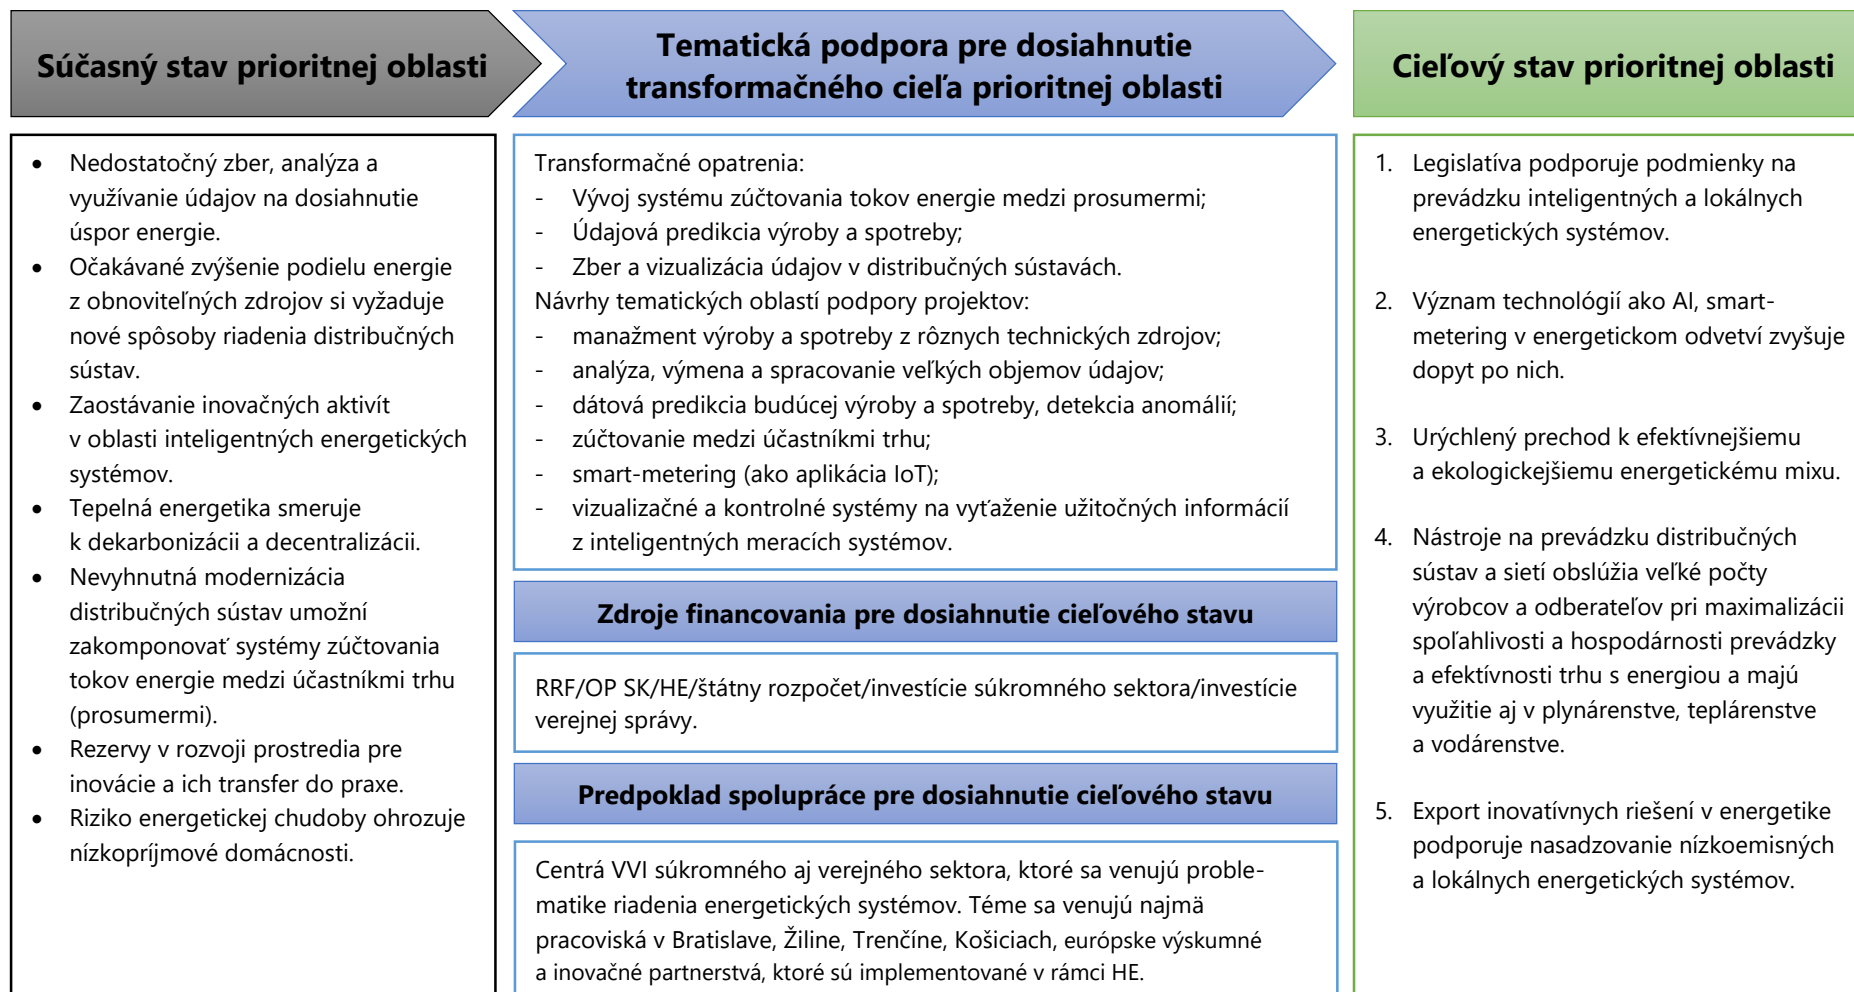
Súčasný stav prioritnej oblasti

- Nedostatočný zber, analýza a využívanie údajov na dosiahnutie úspor energie.
- Očakávané zvýšenie podielu energie z obnoviteľných zdrojov si vyžaduje nové spôsoby riadenia distribučných sústav.
- Zaostávanie inovačných aktivít v oblasti inteligentných energetických systémov.
- Tepelná energetika smeruje k dekarbonizácii a decentralizácii.
- Nevyhnutná modernizácia distribučných sústav umožní zakomponovať systémy zúčtovania tokov energie medzi účastníkmi trhu (prosumermi).
- Rezervy v rozvoji prostredia pre inovácie a ich transfer do praxe.
- Riziko energetickej chudoby ohrozuje nízkopríjmové domácnosti.

Tematická podpora pre dosiahnutie transformačného cieľa prioritnej oblasti

Transformačné opatrenia:
- Vývoj systému zúčtovania tokov energie medzi prosumermi;
- Údajová predikcia výroby a spotreby;
- Zber a vizualizácia údajov v distribučných sústavách.
Návrhy tematických oblastí podpory projektov:
- manažment výroby a spotreby z rôznych technických zdrojov;
- analýza, výmena a spracovanie veľkých objemov údajov;
- dátová predikcia budúcej výroby a spotreby, detekcia anomálií;
- zúčtovanie medzi účastníkmi trhu;
- smart-metering (ako aplikácia IoT);
- vizualizačné a kontrolné systémy na vyťaženie užitočných informácií z inteligentných meracích systémov.

Zdroje financovania pre dosiahnutie cieľového stavu

RRF/OP SK/HE/štátny rozpočet/investície súkromného sektora/investície verejnej správy.

Predpoklad spolupráce pre dosiahnutie cieľového stavu

Centrá VVI súkromného aj verejného sektora, ktoré sa venujú problematike riadenia energetických systémov. Téme sa venujú najmä pracoviská v Bratislave, Žiline, Trenčíne, Košiciach, európske výskumné a inovačné partnerstvá, ktoré sú implementované v rámci HE.

Cieľový stav prioritnej oblasti

1. Legislatíva podporuje podmienky na prevádzku inteligentných a lokálnych energetických systémov.

2. Význam technológií ako AI, smart-metering v energetickom odvetví zvyšuje dopyt po nich.

3. Urýchlený prechod k efektívnejšiemu a ekologickejšiemu energetickému mixu.

4. Nástroje na prevádzku distribučných sústav a sietí obslúžia veľké počty výrobcov a odberateľov pri maximalizácii spoľahlivosti a hospodárnosti prevádzky a efektívnosti trhu s energiou a majú využitie aj v plynárenstve, teplárenstve a vodárenstve.

5. Export inovatívnych riešení v energetike podporuje nasadzovanie nízkoemisných a lokálnych energetických systémov.